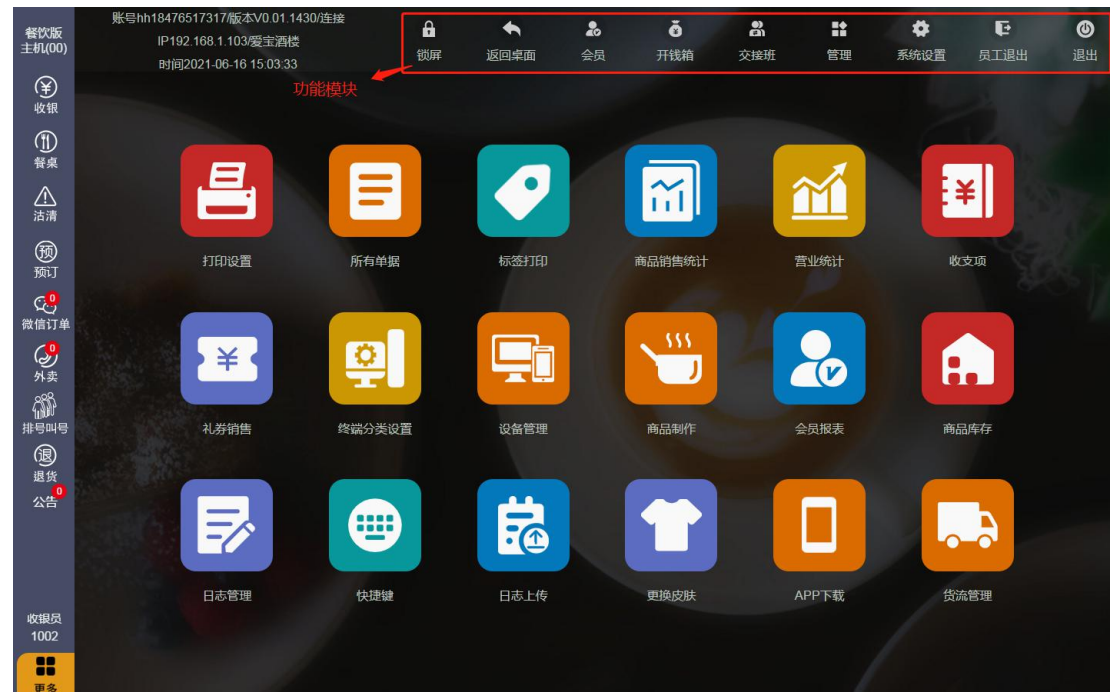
餐饮版
主机(00)

收银

餐桌

沽清

预订

0
微信订单

0
外卖

排号叫号

退货

0
公告

收银员
1002

更多

账号hh18476517317/版本V0.01.1430/连接
IP192.168.1.103/爱宝酒楼
时间2021-06-16 15:03:33

锁屏 返回桌面 会员 开钱箱 交接班 管理 系统设置 员工退出 退出

功能模块

打印设置 所有单据 标签打印 商品销售统计 营业统计 收支项

礼券销售 终端分类设置 设备管理 商品制作 会员报表 商品库存

日志管理 快捷键 日志上传 更换皮肤 APP下载 货流管理